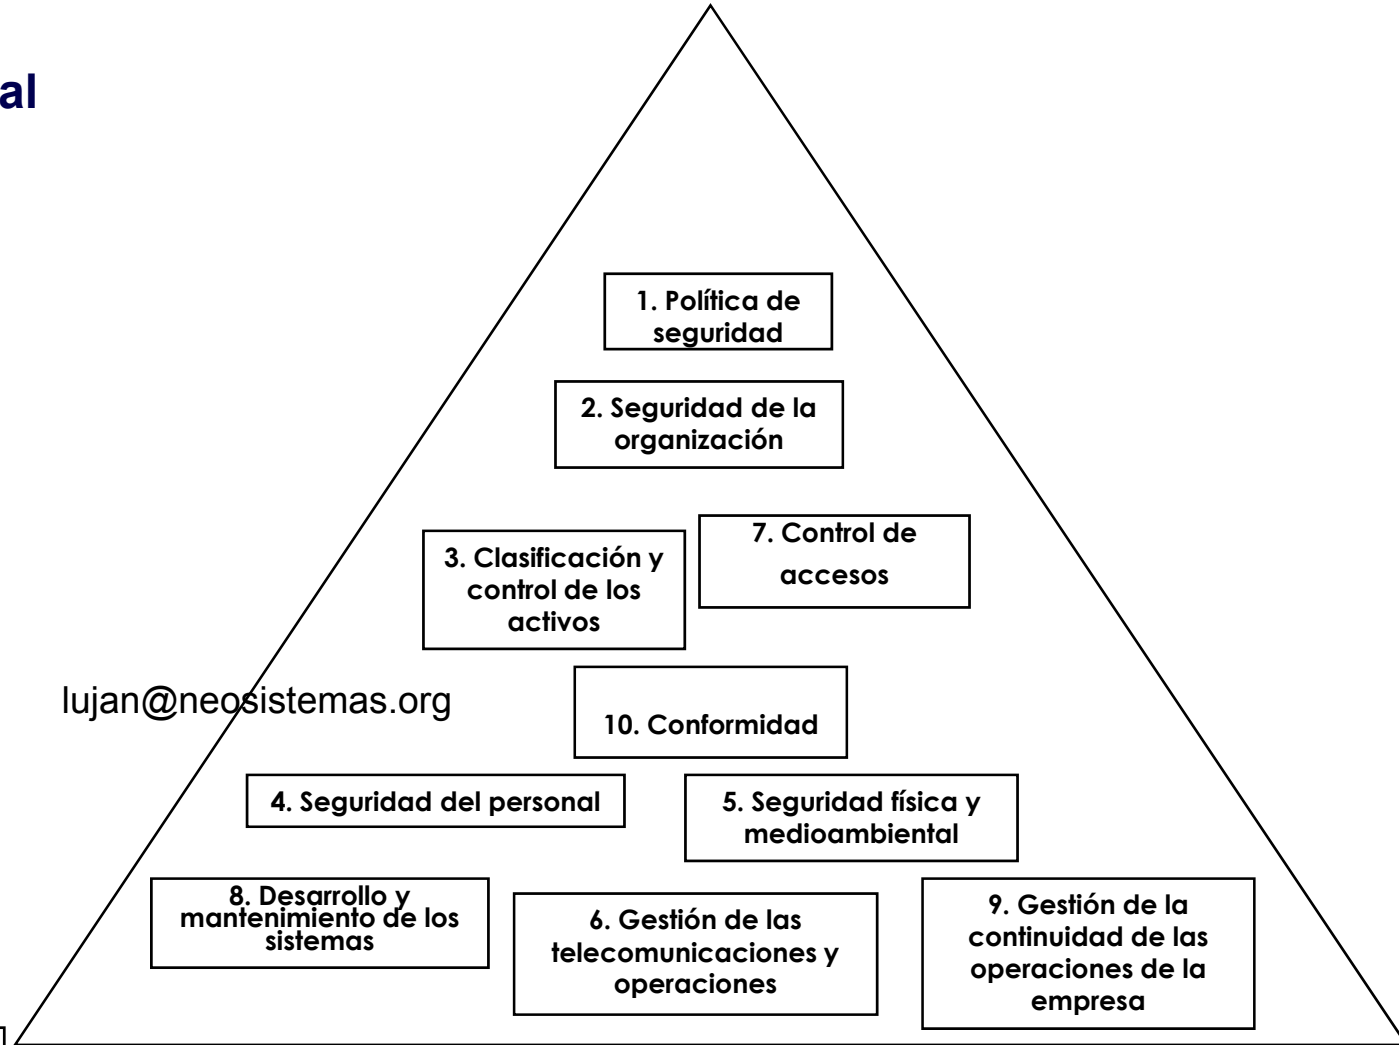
al

1. Política de seguridad

2. Seguridad de la organización

3. Clasificación y control de los activos

7. Control de accesos

lujan@neosistemas.org

10. Conformidad

4. Seguridad del personal

5. Seguridad física y medioambiental

8. Desarrollo y mantenimiento de los sistemas

6. Gestión de las telecomunicaciones y operaciones

9. Gestión de la continuidad de las operaciones de la empresa